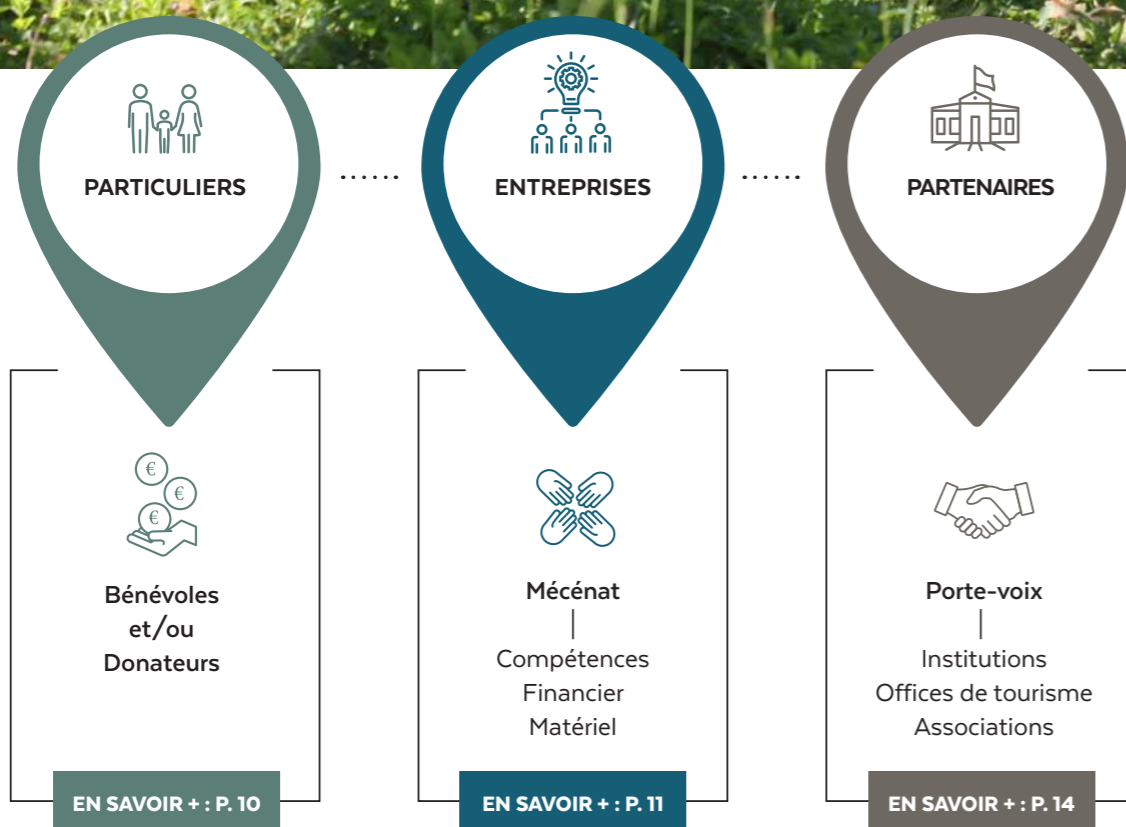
PARTICULIERS

ENTREPRISES

PARTENAIRES

Bénévoles et/ou Donateurs

EN SAVOIR + : P. 10

Mécénat
|
Compétences
Financier
Matériel

EN SAVOIR + : P. 11

Porte-voix
|
Institutions
Offices de tourisme
Associations

EN SAVOIR + : P. 14